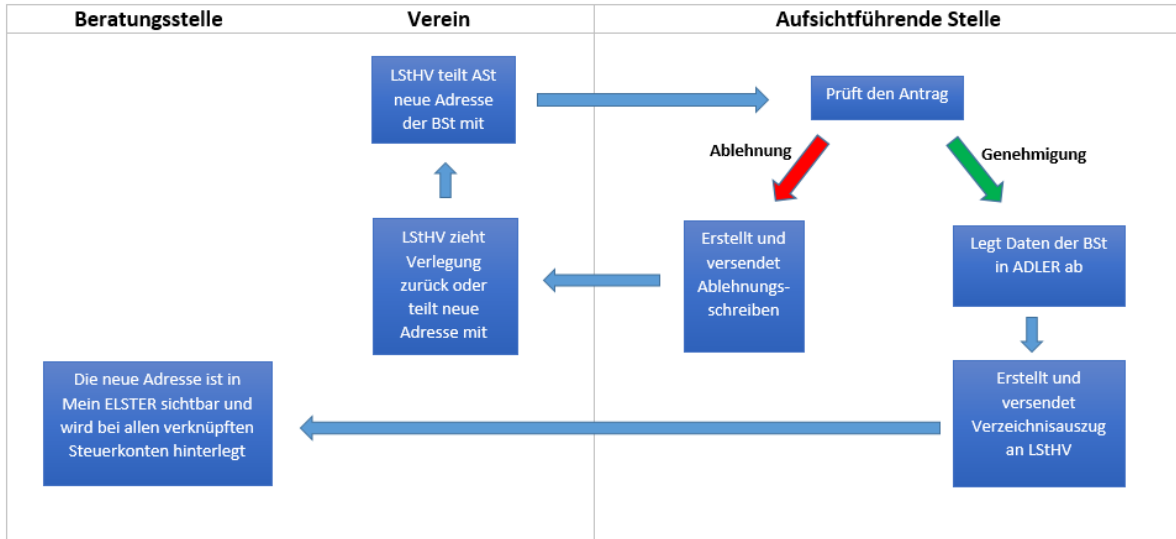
Beratungsstelle

Verein

Aufsichtführende Stelle

LStHV teilt ASt neue Adresse der BSt mit

Prüft den Antrag

Ablehnung

Genehmigung

LStHV zieht Verlegung zurück oder teilt neue Adresse mit

Erstellt und versendet Ablehnungsschreiben

Legt Daten der BSt in ADLER ab

Die neue Adresse ist in Mein ELSTER sichtbar und wird bei allen verknüpften Steuerkonten hinterlegt

Erstellt und versendet Verzeichnisauszug an LStHV